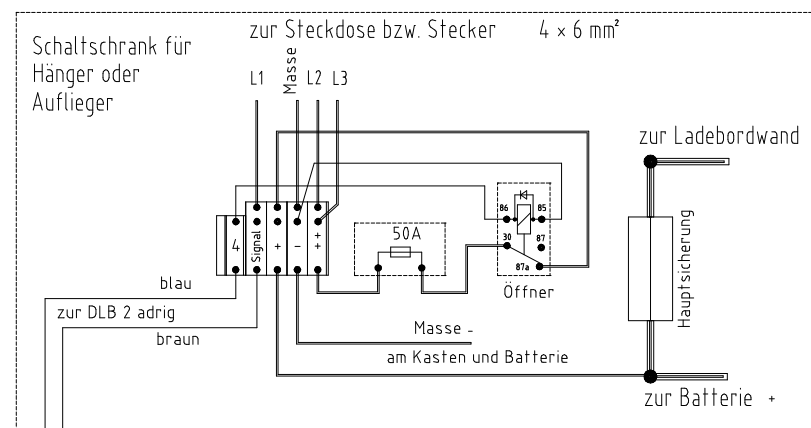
zur Steckdose bzw. Stecker $4 \times 6$ mm²

Schaltschrank für Hänger oder Auflieger

L1 Masse L2 L3

zur Ladebordwand

86 85
30 87
87a

50A

4 Signal + – + +

Hauptsicherung

Öffner

blau

zur DLB 2 adrig

braun

Masse -

am Kasten und Batterie

zur Batterie +